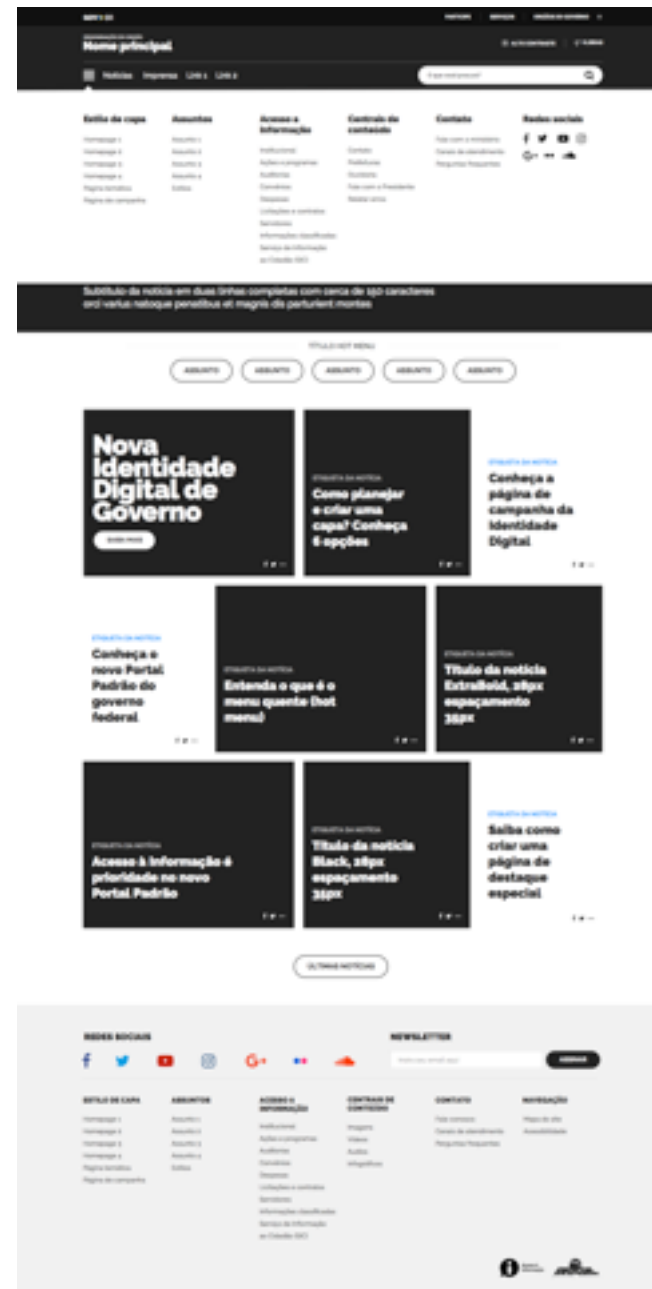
BRPT 5 ID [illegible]

PORTUGAL SERVIÇOS ÓRGÃOS DO GOVERNO

Nome principal

ALTO CONTRASTE LIBRAS

Notícias Imprensa Link 1 Link 2

O que você procura?

Estilo de capa
Homepage 1
Homepage 2
Homepage 3
Homepage 4
Página temática
Página de campanha

Assuntos
Assunto 1
Assunto 2
Assunto 3
Assunto 4
Editas

Acesso à Informação
Institucional
Ações e programas
Auditorias
Convênios
Despesas
Licitações e contratos
Servidores
Informações classificadas
Serviço de Informação ao Cidadão (SIC)

Central de conteúdo
Cartilhas
Publicações
Ouvidoria
Fale com o Presidente
Relatar erros

Contato
Fale com o ministério
Canais de atendimento
Perguntas frequentes

Redes sociais

Subtítulo da notícia em duas linhas completas com cerca de 150 caracteres orci varius natoque penatibus et magnis dis parturient montes

TÍTULO HOT MENU

ASSUNTO ASSUNTO ASSUNTO ASSUNTO ASSUNTO

Nova Identidade Digital de Governo

SAIBA MAIS

ETIQUETA DA NOTÍCIA
Como planejar e criar uma capa? Conheça 6 opções

ETIQUETA DA NOTÍCIA
Conheça a página de campanha da Identidade Digital

ETIQUETA DA NOTÍCIA
Conheça o novo Portal Padrão do governo federal

ETIQUETA DA NOTÍCIA
Entenda o que é o menu quente (hot menu)

ETIQUETA DA NOTÍCIA
Título da notícia ExtraBold, 28px espaçamento 35px

ETIQUETA DA NOTÍCIA
Acesso à Informação é prioridade no novo Portal Padrão

ETIQUETA DA NOTÍCIA
Título da notícia Black, 28px espaçamento 35px

ETIQUETA DA NOTÍCIA
Saiba como criar uma página de destaque especial

ÚLTIMAS NOTÍCIAS

REDES SOCIAIS

NEWSLETTER

Insira seu email aqui

ASSINAR

ESTILO DE CAPA
Homepage 1
Homepage 2
Homepage 3
Homepage 4
Página temática
Página de campanha

ASSUNTOS
Assunto 1
Assunto 2
Assunto 3
Assunto 4
Editas

ACESSO À INFORMAÇÃO
Institucional
Ações e programas
Auditorias
Convênios
Despesas
Licitações e contratos
Servidores
Informações classificadas
Serviço de Informação ao Cidadão (SIC)

CENTRAL DE CONTEÚDO
Imagens
Vídeos
Áudios
Infográficos

CONTATO
Fale conosco
Canais de atendimento
Perguntas frequentes

NAVEGAÇÃO
Mapa do site
Acessibilidade